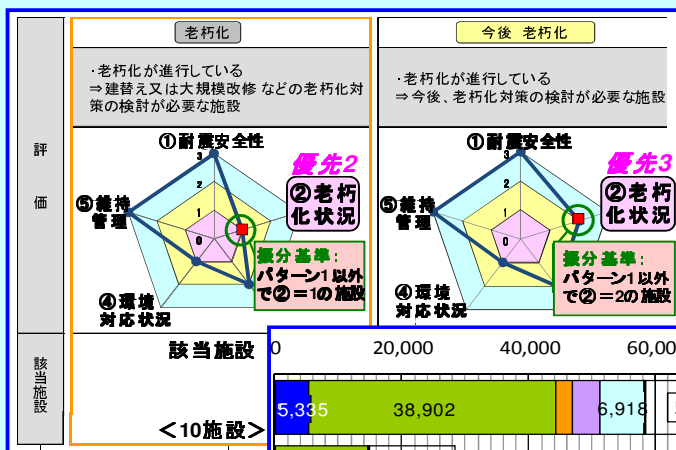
評

価

該当施設

老朽化

・老朽化が進行している
⇒建替え又は大規模改修 などの老朽化対策の検討が必要な施設

①耐震安全性

3
2
1
0

優先2

②老朽化状況

⑤維持管理

振分基準：
パターン1以外で②＝1の施設

④環境対応状況

該当施設

＜10施設＞

今後 老朽化

・老朽化が進行している
⇒今後、老朽化対策の検討が必要な施設

①耐震安全性

3
2
1
0

優先3

②老朽化状況

⑤維持管理

振分基準：
パターン1以外で②＝2の施設

④環境対応状況

0
20,000
40,000
60,00

5,335
38,902
6,918